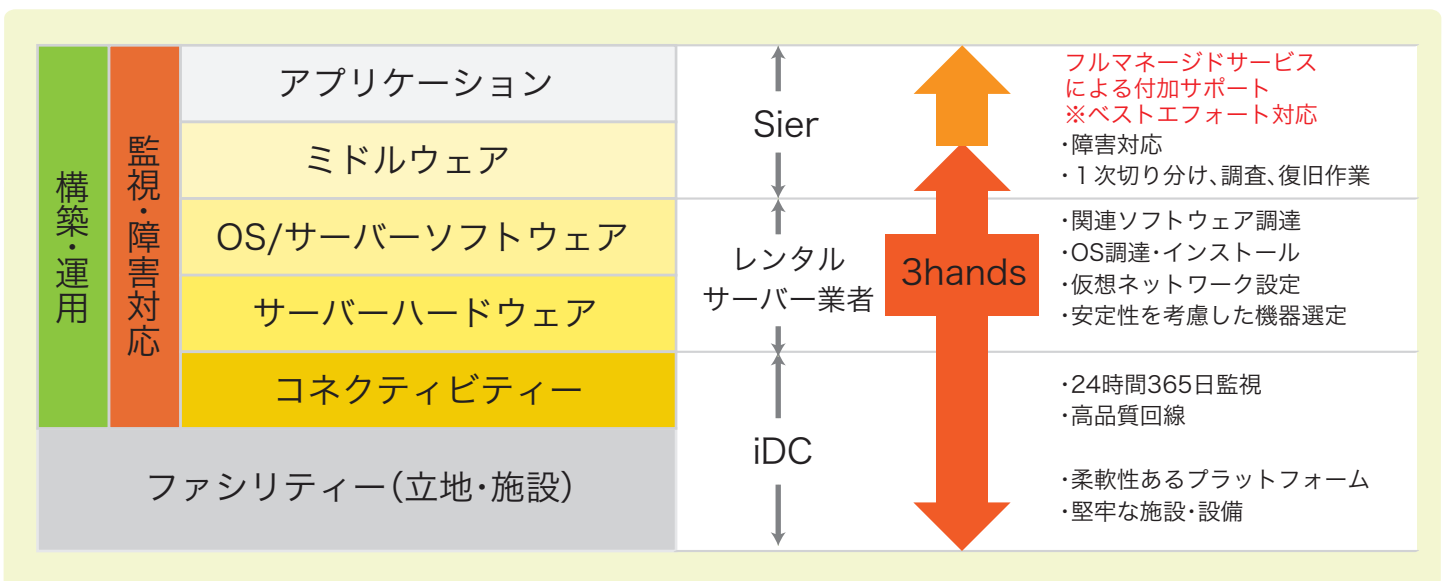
構築・運用

監視・障害対応

アプリケーション

ミドルウェア

OS/サーバーソフトウェア

サーバーハードウェア

コネクティビティー

ファシリティー(立地・施設)

Sier

レンタルサーバー業者

iDC

3hands

フルマネージドサービスによる付加サポート
※ベストエフォート対応

・障害対応
・1次切り分け、調査、復旧作業

・関連ソフトウェア調達
・OS調達・インストール
・仮想ネットワーク設定
・安定性を考慮した機器選定

・24時間365日監視
・高品質回線

・柔軟性あるプラットフォーム
・堅牢な施設・設備